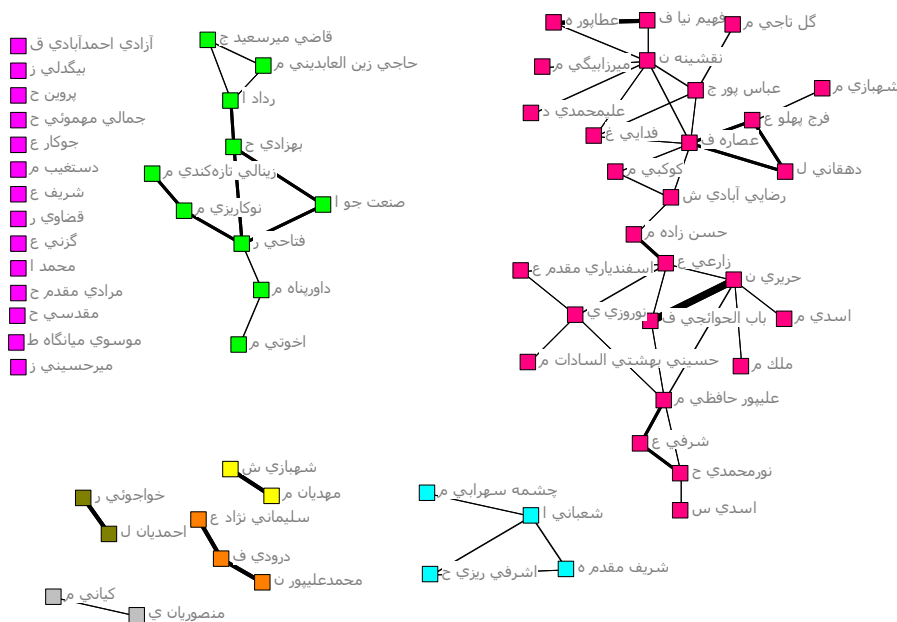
آزادي احمدآبادي ق
بيگدلي ز
پروين ح
جمالي مهموئي ح
جوكار ع
دستغيب م
شريف ع
قضاوي ر
گزني ع
محمد ا
مرادي مقدم ح
مقدسي ح
موسوي ميانگاه ط
ميرحسيني ز

قاضي ميرسعيد ج
حاجي زين العابديني م
رداد ا
بهزادي ج
زينالي تازه‌كندي م
نوكاريزي م
صنعت جو ا
فتاحي ر
داورپناه م
اخوتي م

عطاپور ه
فهيم نيا ف
گل تاجي م
نقشينه ن
ميرزابيگي م
عليمحمدي د
عباس پور ج
شهبازي م
فرج پهلو ع
فدايي غ
عصاره ف
دهقاني ل
كوكبي م
رضايي آبادي ش
حسن زاده م
زارعي ع
اسفندياري مقدم ع
حريري ن
نوروزي ي
باب الحوائجي ف
اسدي م
حسيني بهشتي السادات م
ملك م
عليپور حافظي م
شرفي ع
نورمحمدي ح
اسدي س

شهبازي ش
مهديان م
خواجوئي ر
احمديان ل
سليماني نژاد ع
درودي ف
محمدعليپور ن
كياني م
منصوريان ي

چشمه سهرابي م
شعباني ا
شريف مقدم ه
اشرفي ريزي ح